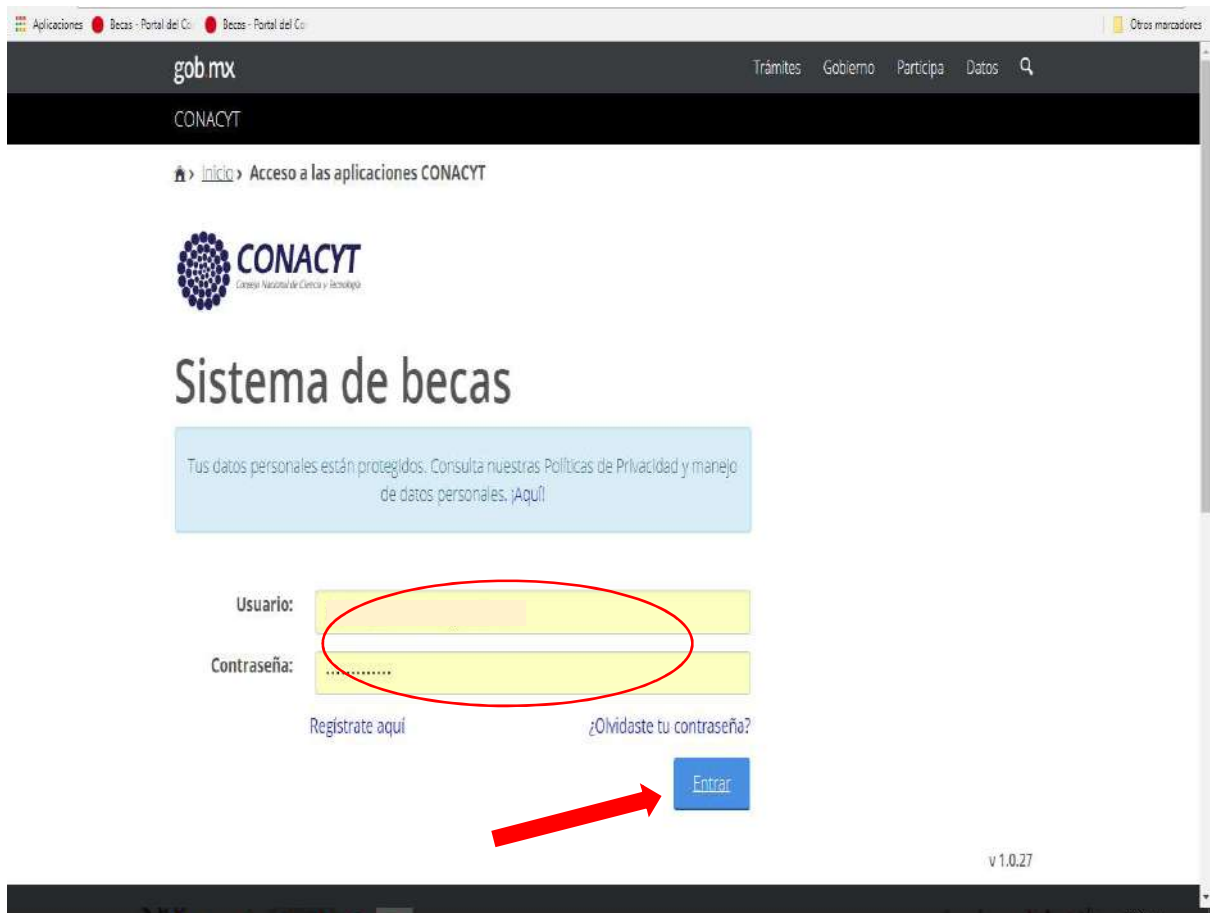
Aplicaciones Becas - Portal del Co Becas - Portal del Co Otros marcadores

gob.mx Trámites Gobierno Participa Datos

CONACYT

Inicio › Acceso a las aplicaciones CONACYT

CONACYT
Consejo Nacional de Ciencia y Tecnología

Sistema de becas

Tus datos personales están protegidos. Consulta nuestras Políticas de Privacidad y manejo de datos personales. ¡Aquí!

Usuario:

Contraseña: ............

Regístrate aquí ¿Olvidaste tu contraseña?

Entrar

v 1.0.27